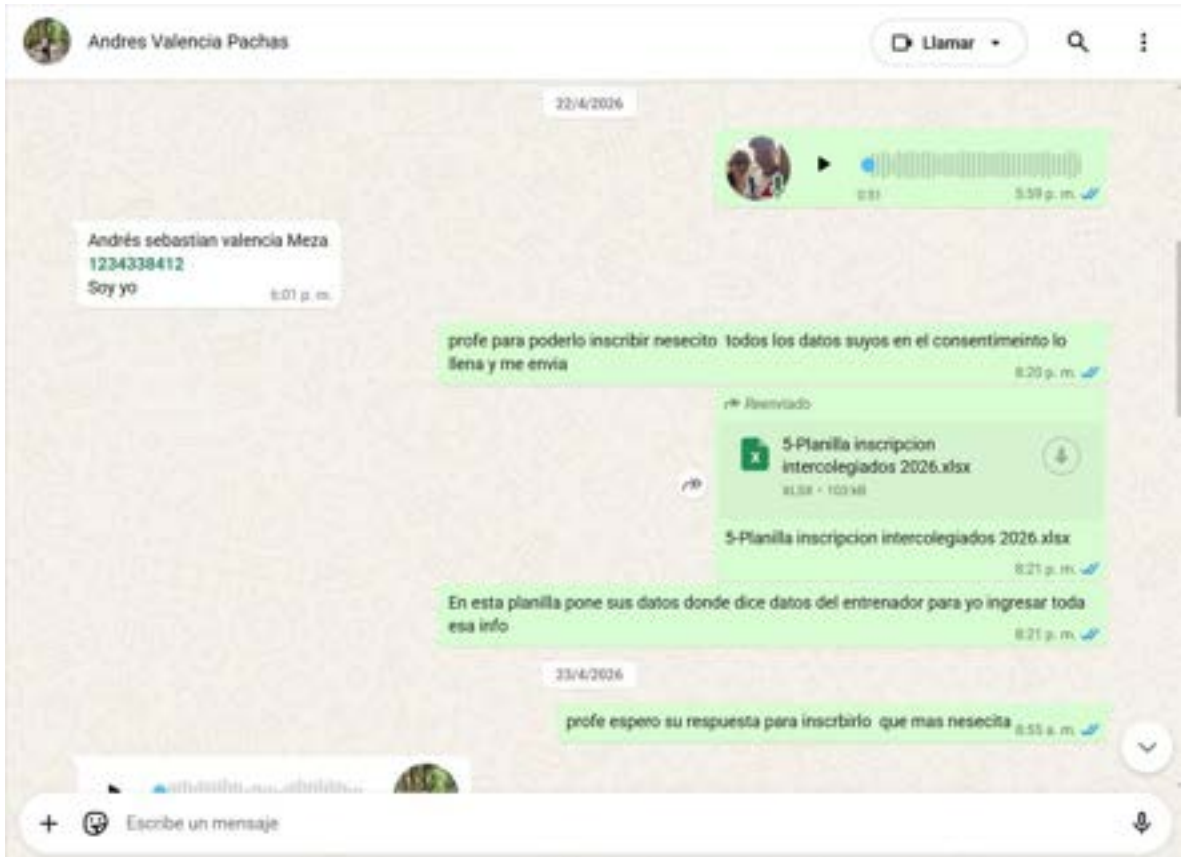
Andres Valencia Pachas

Llamar

22/4/2026

0:51

5:59 p. m.

Andrés sebastian valencia Meza
1234338412
Soy yo

6:01 p. m.

profe para poderlo inscribir nesecito todos los datos suyos en el consentimeinto lo llena y me envia

8:20 p. m.

Reenviado

5-Planilla inscripcion intercolegiados 2026.xlsx

XLSX • 103 kB

5-Planilla inscripcion intercolegiados 2026.xlsx

8:21 p. m.

En esta planilla pone sus datos donde dice datos del entrenador para yo ingresar toda esa info

8:21 p. m.

23/4/2026

profe espero su respuesta para inscrbirlo que mas nesecita

8:55 a. m.

Escribe un mensaje